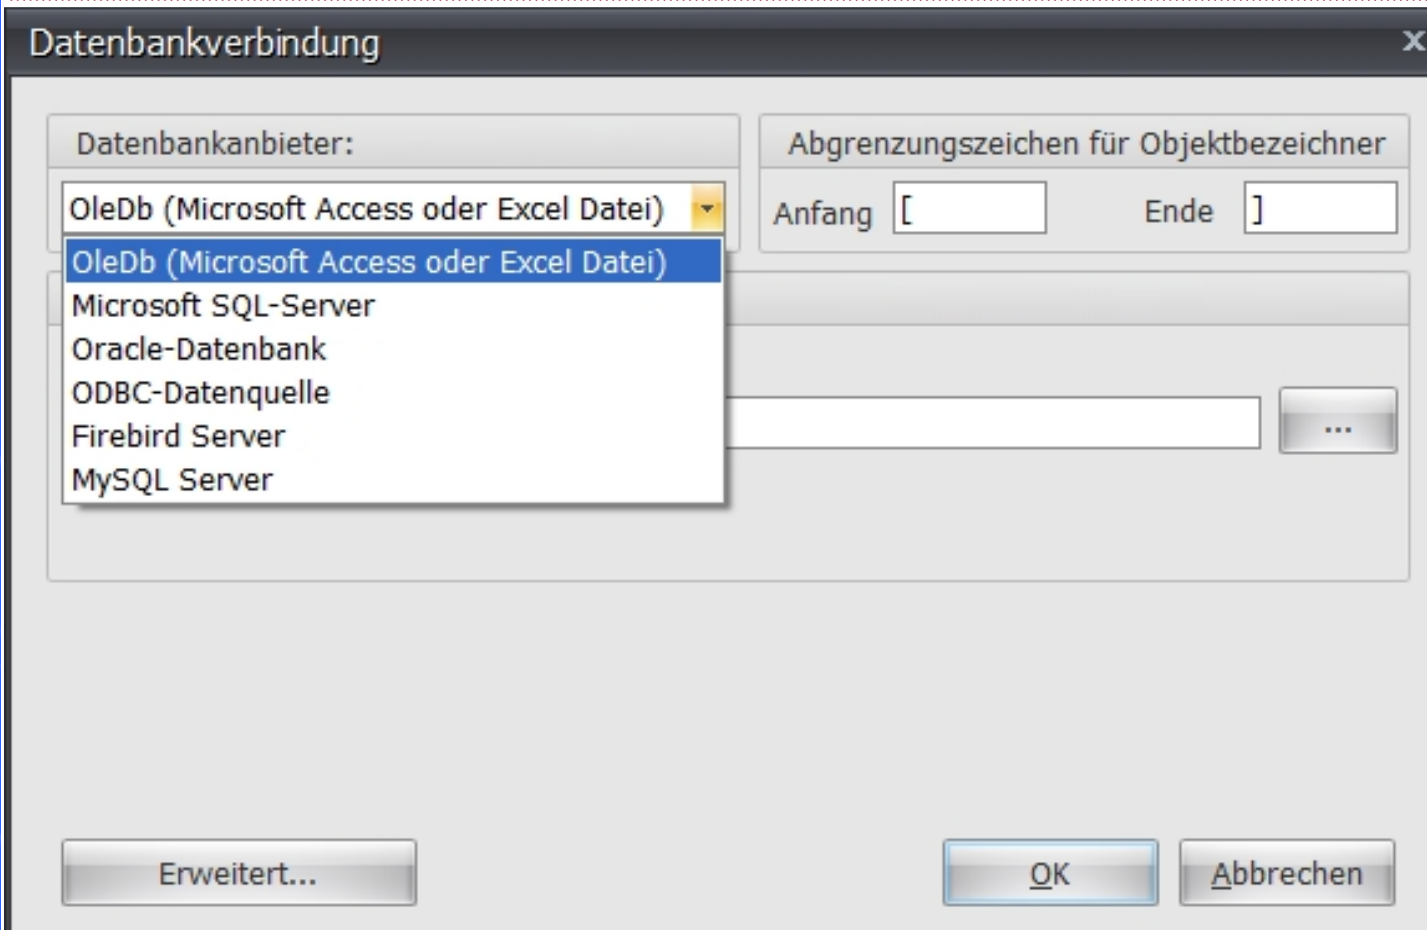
Datenbankverbindung

x

Datenbankanbieter:

OleDb (Microsoft Access oder Excel Datei)

OleDb (Microsoft Access oder Excel Datei)
Microsoft SQL-Server
Oracle-Datenbank
ODBC-Datenquelle
Firebird Server
MySQL Server

Abgrenzungszeichen für Objektbezeichner

Anfang [

Ende ]

...

Erweitert...

OK

Abbrechen